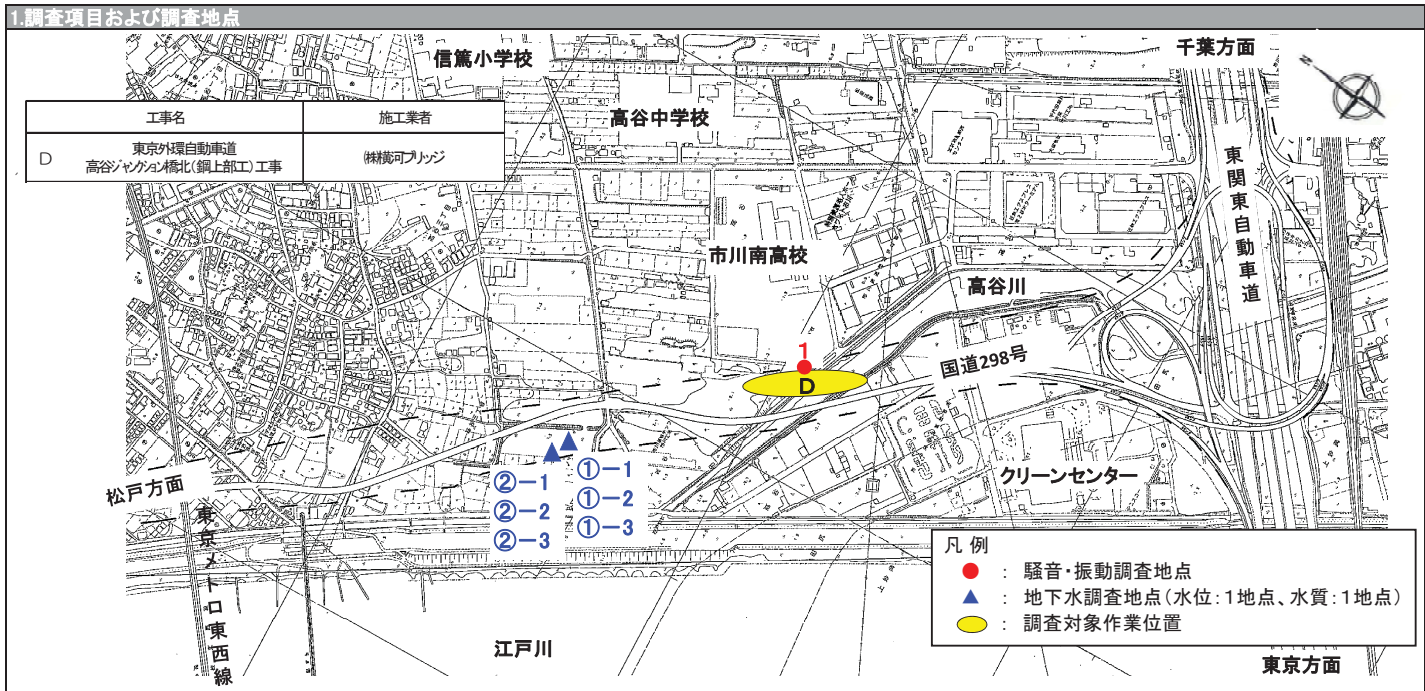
1.調査項目および調査地点

| 工事名 | 施工業者 |
|---|---|
| D　東京外環自動車道 高谷ジャンクション橋北(鋼上部工)工事 | ㈱横河ブリッジ |

信篤小学校

千葉方面

高谷中学校

東関東自動車道

市川南高校

高谷川

1

D

国道298号

②−1
②−2
②−3

①−1
①−2
①−3

松戸方面

クリーンセンター

東京メトロ東西線

江戸川

東京方面

凡 例
● : 騒音・振動調査地点
▲ : 地下水調査地点(水位:1地点、水質:1地点)
⬭ : 調査対象作業位置